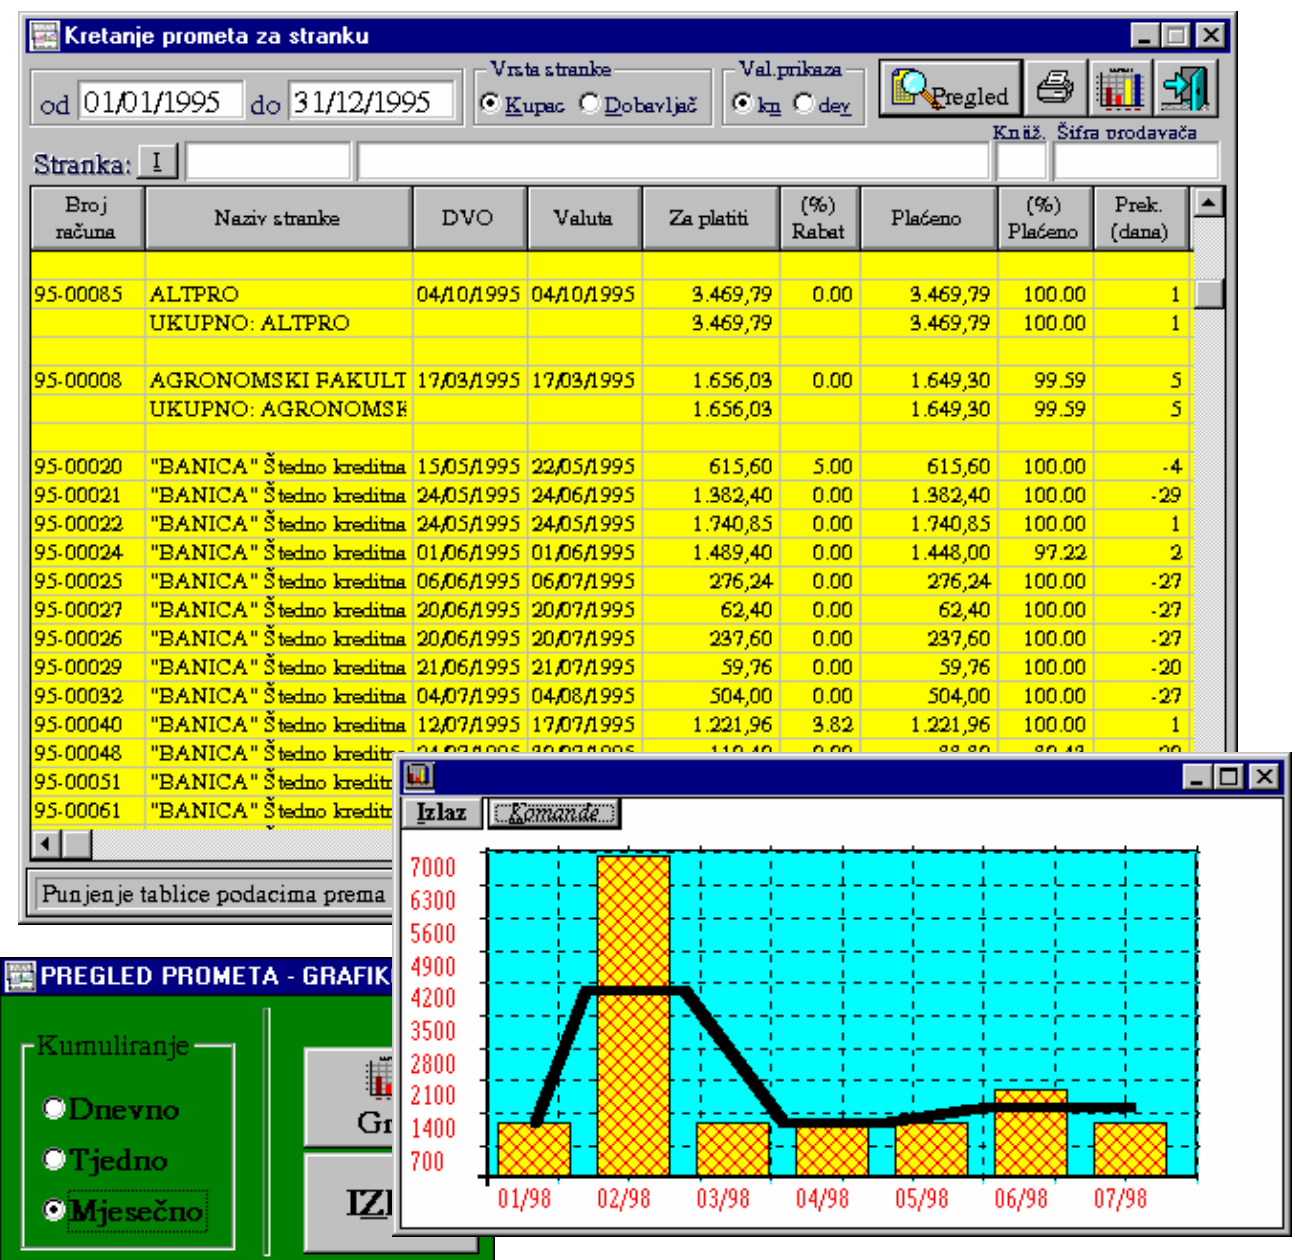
Kretanje prometa za stranku

od 01/01/1995 do 31/12/1995

Vrsta stranke
Kupac Dobavljač

Val.prikaza
kn dev

Pregled

Knjiž. Šifra prodavača

Stranka: I

| Broj računa | Naziv stranke | DVO | Valuta | Za platiti | (%) Rabat | Plaćeno | (%) Plaćeno | Prek. (dana) |
|---|---|---|---|---|---|---|---|---|
| | | | | | | | | |
| 95-00085 | ALTPRO | 04/10/1995 | 04/10/1995 | 3.469,79 | 0.00 | 3.469,79 | 100.00 | 1 |
| | UKUPNO: ALTPRO | | | 3.469,79 | | 3.469,79 | 100.00 | 1 |
| | | | | | | | | |
| 95-00008 | AGRONOMSKI FAKULT | 17/03/1995 | 17/03/1995 | 1.656,03 | 0.00 | 1.649,30 | 99.59 | 5 |
| | UKUPNO: AGRONOMSK | | | 1.656,03 | | 1.649,30 | 99.59 | 5 |
| | | | | | | | | |
| 95-00020 | "BANICA" Štedno kreditna | 15/05/1995 | 22/05/1995 | 615,60 | 5.00 | 615,60 | 100.00 | -4 |
| 95-00021 | "BANICA" Štedno kreditna | 24/05/1995 | 24/06/1995 | 1.382,40 | 0.00 | 1.382,40 | 100.00 | -29 |
| 95-00022 | "BANICA" Štedno kreditna | 24/05/1995 | 24/05/1995 | 1.740,85 | 0.00 | 1.740,85 | 100.00 | 1 |
| 95-00024 | "BANICA" Štedno kreditna | 01/06/1995 | 01/06/1995 | 1.489,40 | 0.00 | 1.448,00 | 97.22 | 2 |
| 95-00025 | "BANICA" Štedno kreditna | 06/06/1995 | 06/07/1995 | 276,24 | 0.00 | 276,24 | 100.00 | -27 |
| 95-00027 | "BANICA" Štedno kreditna | 20/06/1995 | 20/07/1995 | 62,40 | 0.00 | 62,40 | 100.00 | -27 |
| 95-00026 | "BANICA" Štedno kreditna | 20/06/1995 | 20/07/1995 | 237,60 | 0.00 | 237,60 | 100.00 | -27 |
| 95-00029 | "BANICA" Štedno kreditna | 21/06/1995 | 21/07/1995 | 59,76 | 0.00 | 59,76 | 100.00 | -20 |
| 95-00032 | "BANICA" Štedno kreditna | 04/07/1995 | 04/08/1995 | 504,00 | 0.00 | 504,00 | 100.00 | -27 |
| 95-00040 | "BANICA" Štedno kreditna | 12/07/1995 | 17/07/1995 | 1.221,96 | 3.82 | 1.221,96 | 100.00 | 1 |
| 95-00048 | "BANICA" Štedno kredit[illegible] | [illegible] | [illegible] | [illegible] | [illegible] | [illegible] | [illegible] | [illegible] |
| 95-00051 | "BANICA" Štedno kredit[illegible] | | | | | | | |
| 95-00061 | "BANICA" Štedno kredit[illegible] | | | | | | | |

Punjenje tablice podacima prema

PREGLED PROMETA - GRAFIK

Kumuliranje
Dnevno
Tjedno
Mjesečno

Gr
IZ

Izlaz
Komande

7000
6300
5600
4900
4200
3500
2800
2100
1400
700

01/98 02/98 03/98 04/98 05/98 06/98 07/98